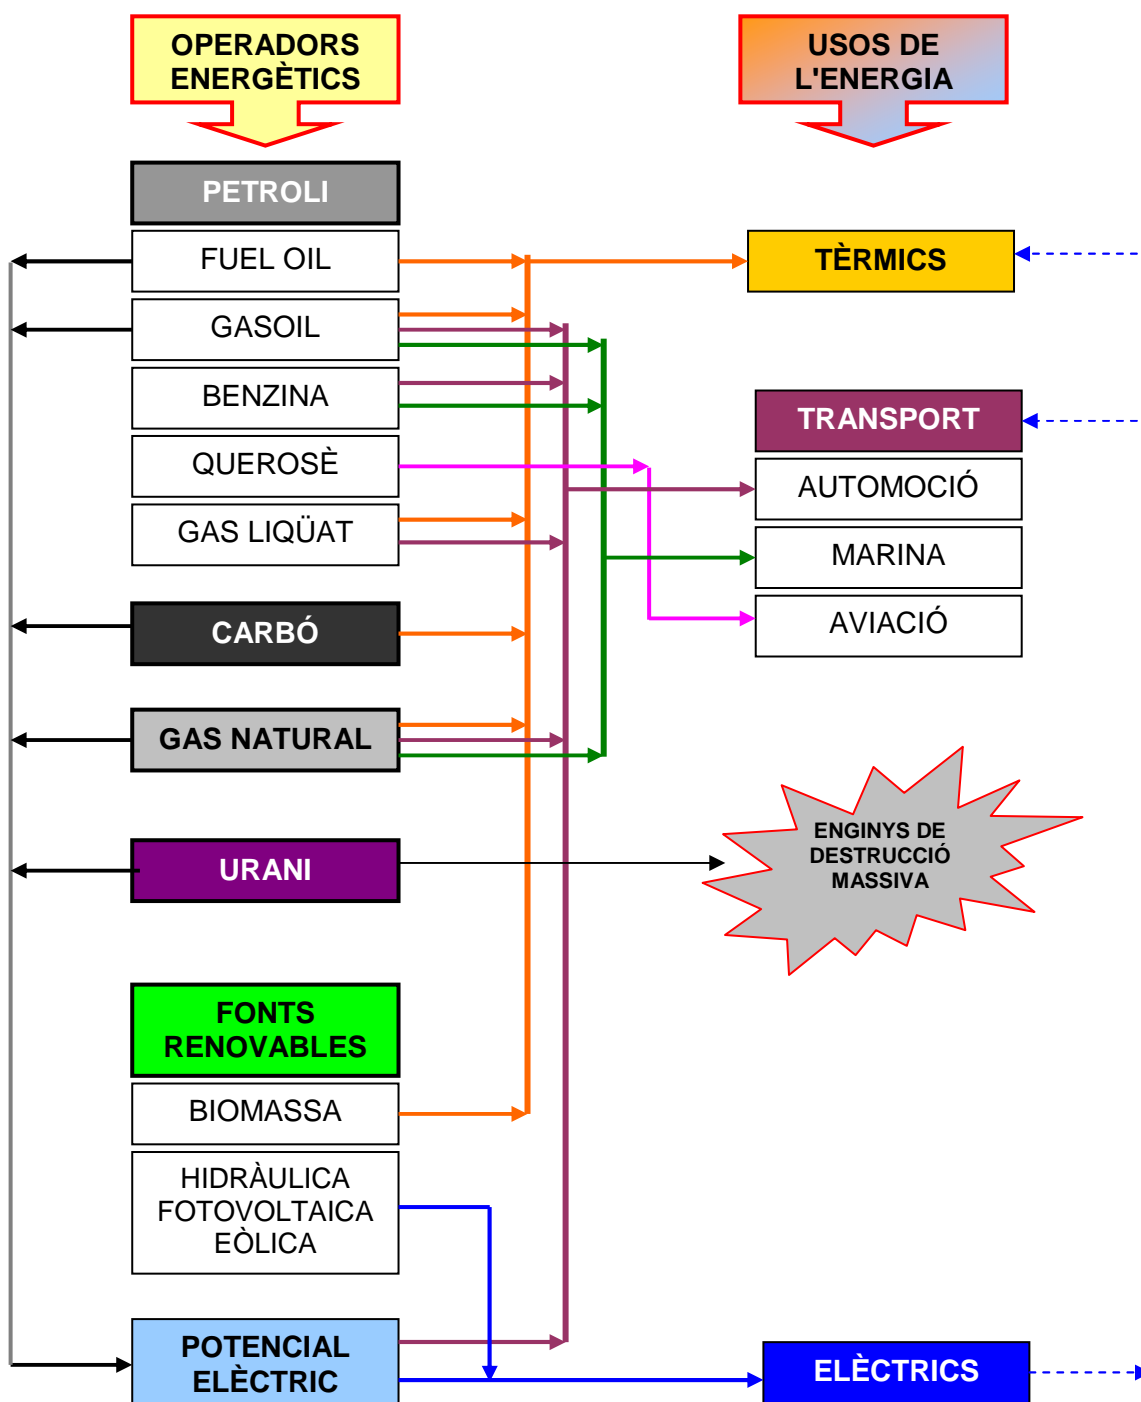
OPERADORS ENERGÈTICS

USOS DE L'ENERGIA

PETROLI

FUEL OIL

GASOIL

BENZINA

QUEROSÈ

GAS LIQÜAT

CARBÓ

GAS NATURAL

URANI

FONTS RENOVABLES

BIOMASSA

HIDRÀULICA
FOTOVOLTAICA
EÒLICA

POTENCIAL ELÈCTRIC

TÈRMICS

TRANSPORT

AUTOMOCIÓ

MARINA

AVIACIÓ

ENGINYS DE DESTRUCCIÓ MASSIVA

ELÈCTRICS